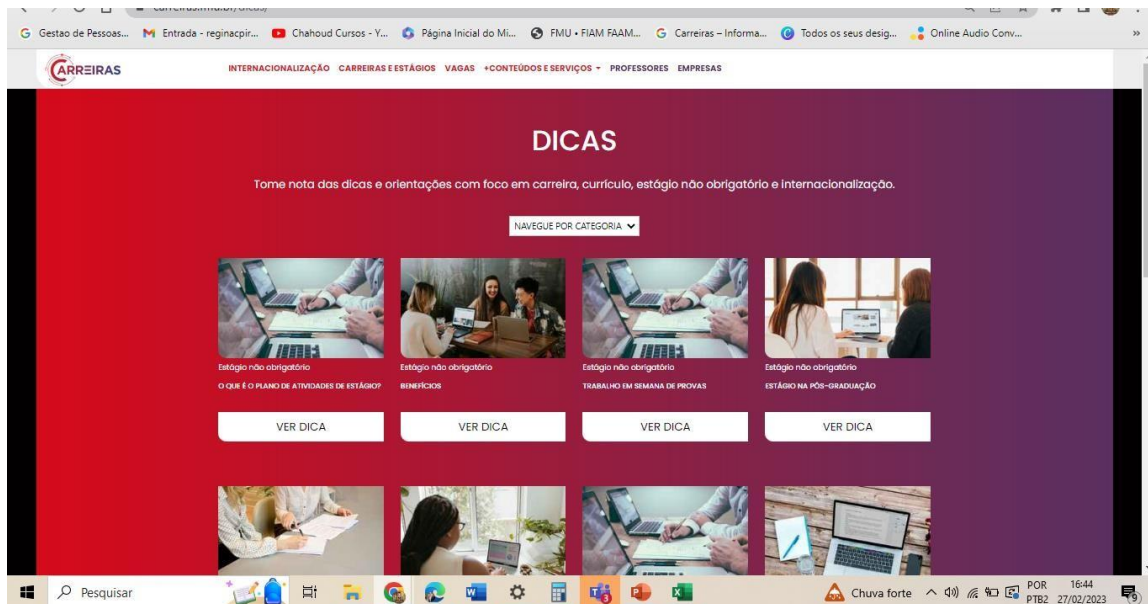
carreiras.fmu.br/dicas/

Gestao de Pessoas... Entrada - reginacpir... Chahoud Cursos - Y... Página Inicial do Mi... FMU • FIAM FAAM... Carreiras – Informa... Todos os seus desig... Online Audio Conv...

CARREIRAS

INTERNACIONALIZAÇÃO CARREIRAS E ESTÁGIOS VAGAS +CONTEÚDOS E SERVIÇOS PROFESSORES EMPRESAS

DICAS

Tome nota das dicas e orientações com foco em carreira, currículo, estágio não obrigatório e internacionalização.

NAVEGUE POR CATEGORIA

Estágio não obrigatório
O QUE É O PLANO DE ATIVIDADES DE ESTÁGIO?
VER DICA

Estágio não obrigatório
BENEFÍCIOS
VER DICA

Estágio não obrigatório
TRABALHO EM SEMANA DE PROVAS
VER DICA

Estágio não obrigatório
ESTÁGIO NA PÓS-GRADUAÇÃO
VER DICA

Pesquisar

Chuva forte POR PTB2 16:44 27/02/2023